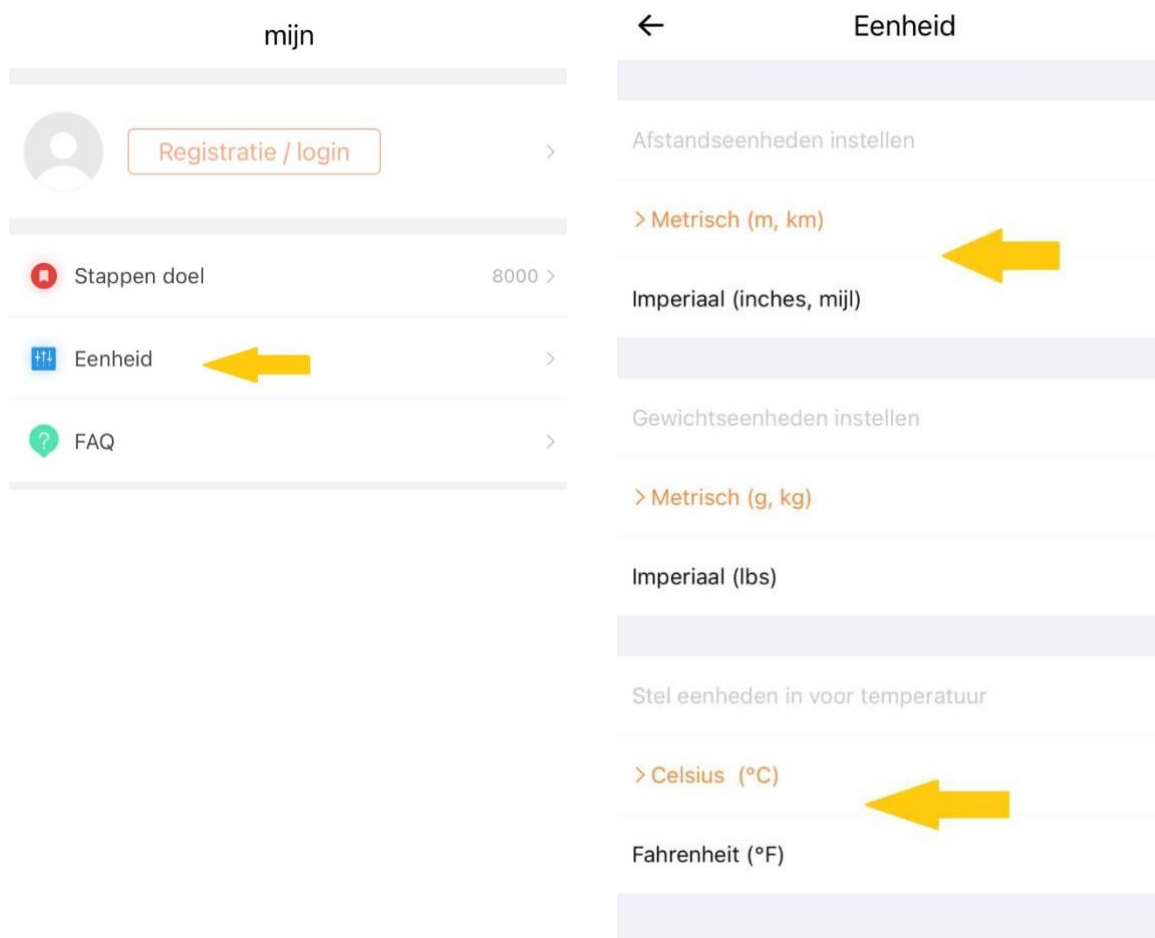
mijn

Registratie / login

Stappen doel 8000 >

Eenheid >

FAQ >

← Eenheid

Afstandseenheden instellen

> Metrisch (m, km)

Imperiaal (inches, mijl)

Gewichtseenheden instellen

> Metrisch (g, kg)

Imperiaal (lbs)

Stel eenheden in voor temperatuur

> Celsius (°C)

Fahrenheit (°F)